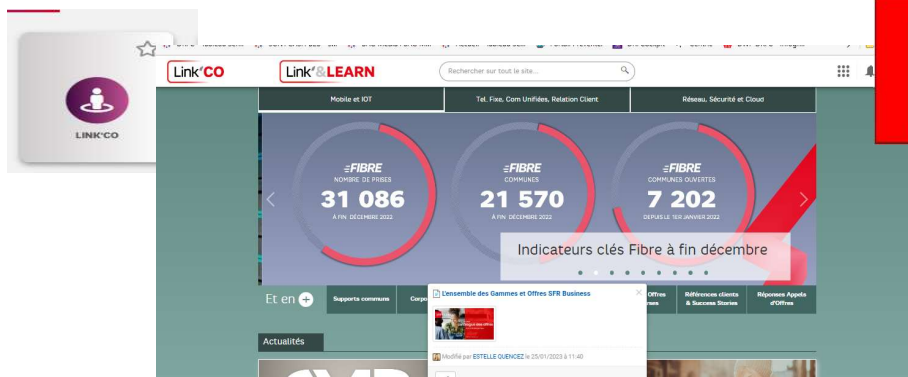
LINK'CO

Link'CO

Link'&LEARN

Rechercher sur tout le site...

Mobile et IOT

Tel. Fixe, Com Unifiées, Relation Client

Réseau, Sécurité et Cloud

FIBRE
NOMBRE DE PRISES
31 086
À FIN DÉCEMBRE 2022

FIBRE
COMMUNES
21 570
À FIN DÉCEMBRE 2022

FIBRE
COMMUNES OUVERTES
7 202
DEPUIS LE 1ER JANVIER 2022

Indicateurs clés Fibre à fin décembre

Et en

Supports communs

Corpo

L'ensemble des Gammes et Offres SFR Business

Offres

Références clients & Success Stories

Réponses Appels d'Offres

Modifié par ESTELLE QUENCEZ le 25/01/2023 à 11:40

Actualités